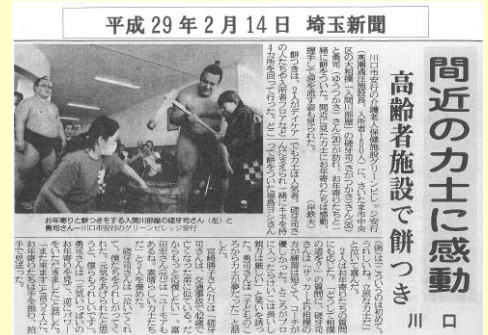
平成 29 年 2 月 14 日　埼玉新聞

間近の力士に感動

高齢者施設で餅つき

川口

川口市安行の介護老人保健施設グリーンビレッジ安行（高橋清彦施設長、入所者100人）に、さいたま市出身の大相撲・入間川部屋の幕下・磋牙司（さがつかさ）関（35）＝入間川部屋＝らが訪れ、お年寄りたちと餅つきをして交流した。

餅つきは、2人がディアで［illegible］

お年寄りと餅つきをする入間川部屋の磋牙司さん（左）と勇司さん＝川口市安行のグリーンビレッジ安行

［illegible］